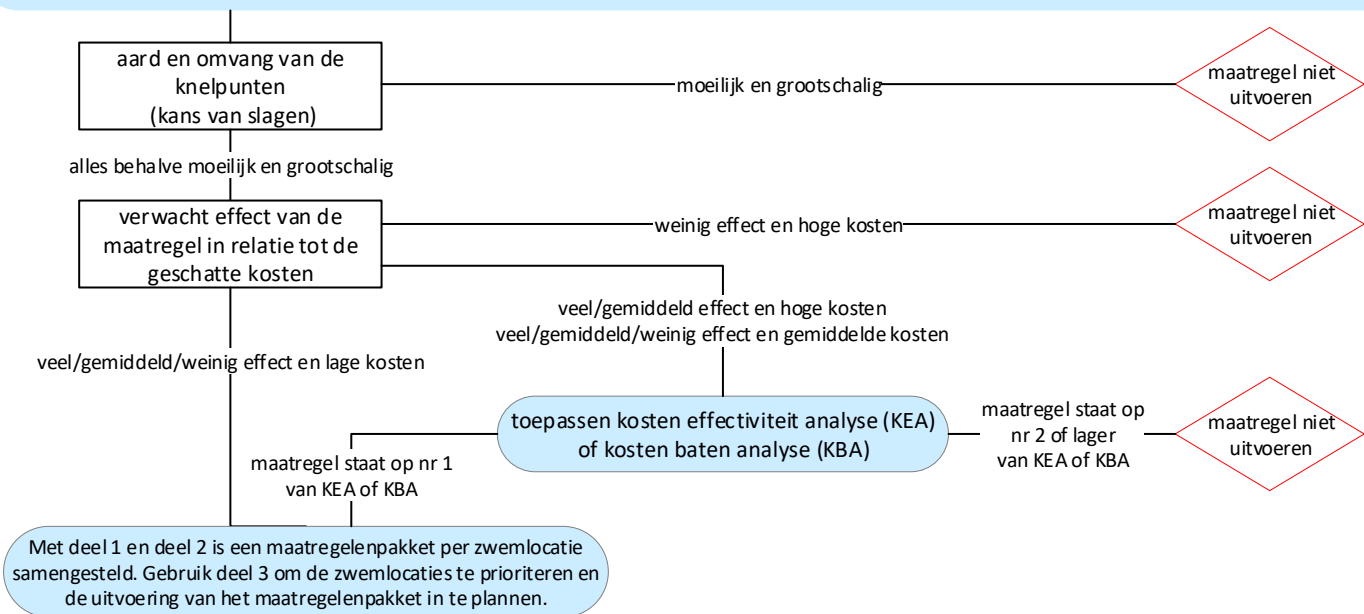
aard en omvang van de knelpunten (kans van slagen)

moeilijk en grootschalig

maatregel niet uitvoeren

alles behalve moeilijk en grootschalig

verwacht effect van de maatregel in relatie tot de geschatte kosten

weinig effect en hoge kosten

maatregel niet uitvoeren

veel/gemiddeld effect en hoge kosten
veel/gemiddeld/weinig effect en gemiddelde kosten

veel/gemiddeld/weinig effect en lage kosten

toepassen kosten effectiviteit analyse (KEA) of kosten baten analyse (KBA)

maatregel staat op nr 2 of lager van KEA of KBA

maatregel niet uitvoeren

maatregel staat op nr 1 van KEA of KBA

Met deel 1 en deel 2 is een maatregelenpakket per zwemlocatie samengesteld. Gebruik deel 3 om de zwemlocaties te prioriteren en de uitvoering van het maatregelenpakket in te plannen.